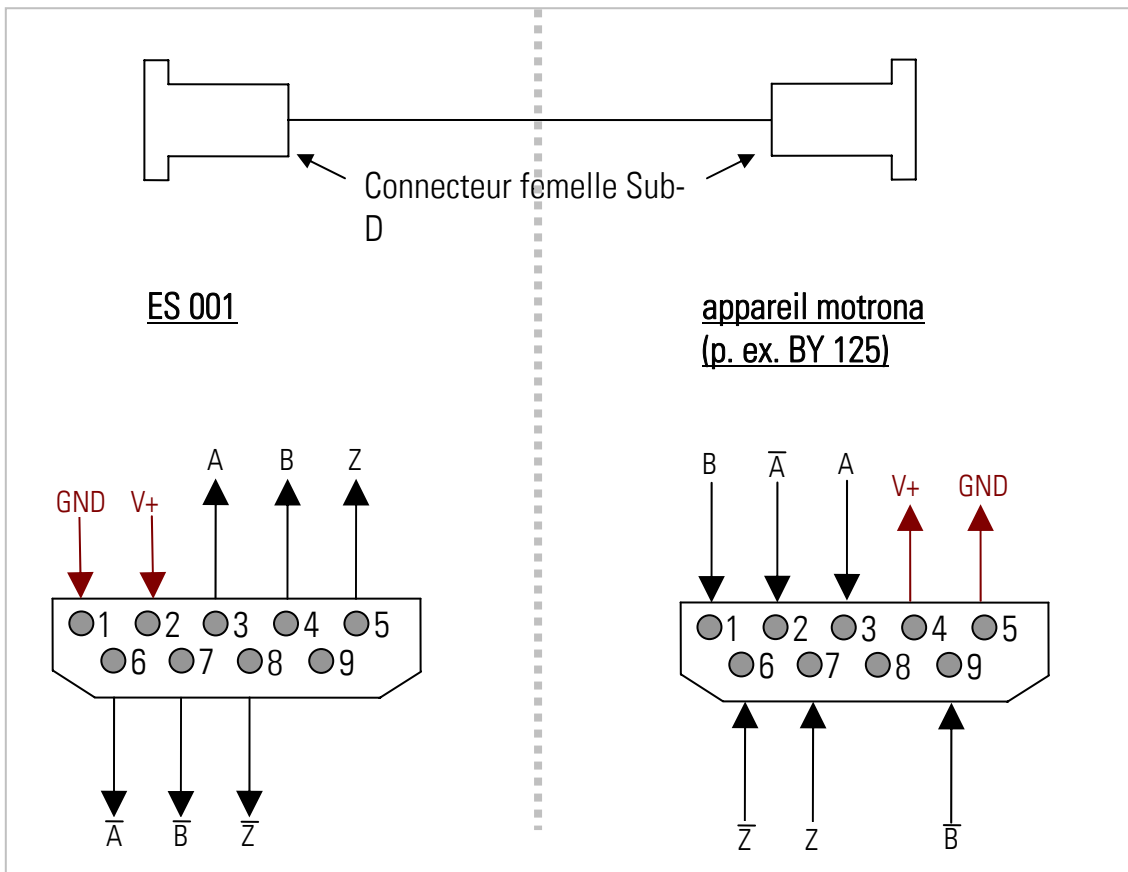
Connecteur femelle Sub-D

ES 001

appareil motrona
(p. ex. BY 125)

A B Z
GND V+
1 2 3 4 5
6 7 8 9
$\overline{A}$ $\overline{B}$ $\overline{Z}$

B $\overline{A}$ A
V+ GND
1 2 3 4 5
6 7 8 9
$\overline{Z}$ Z $\overline{B}$